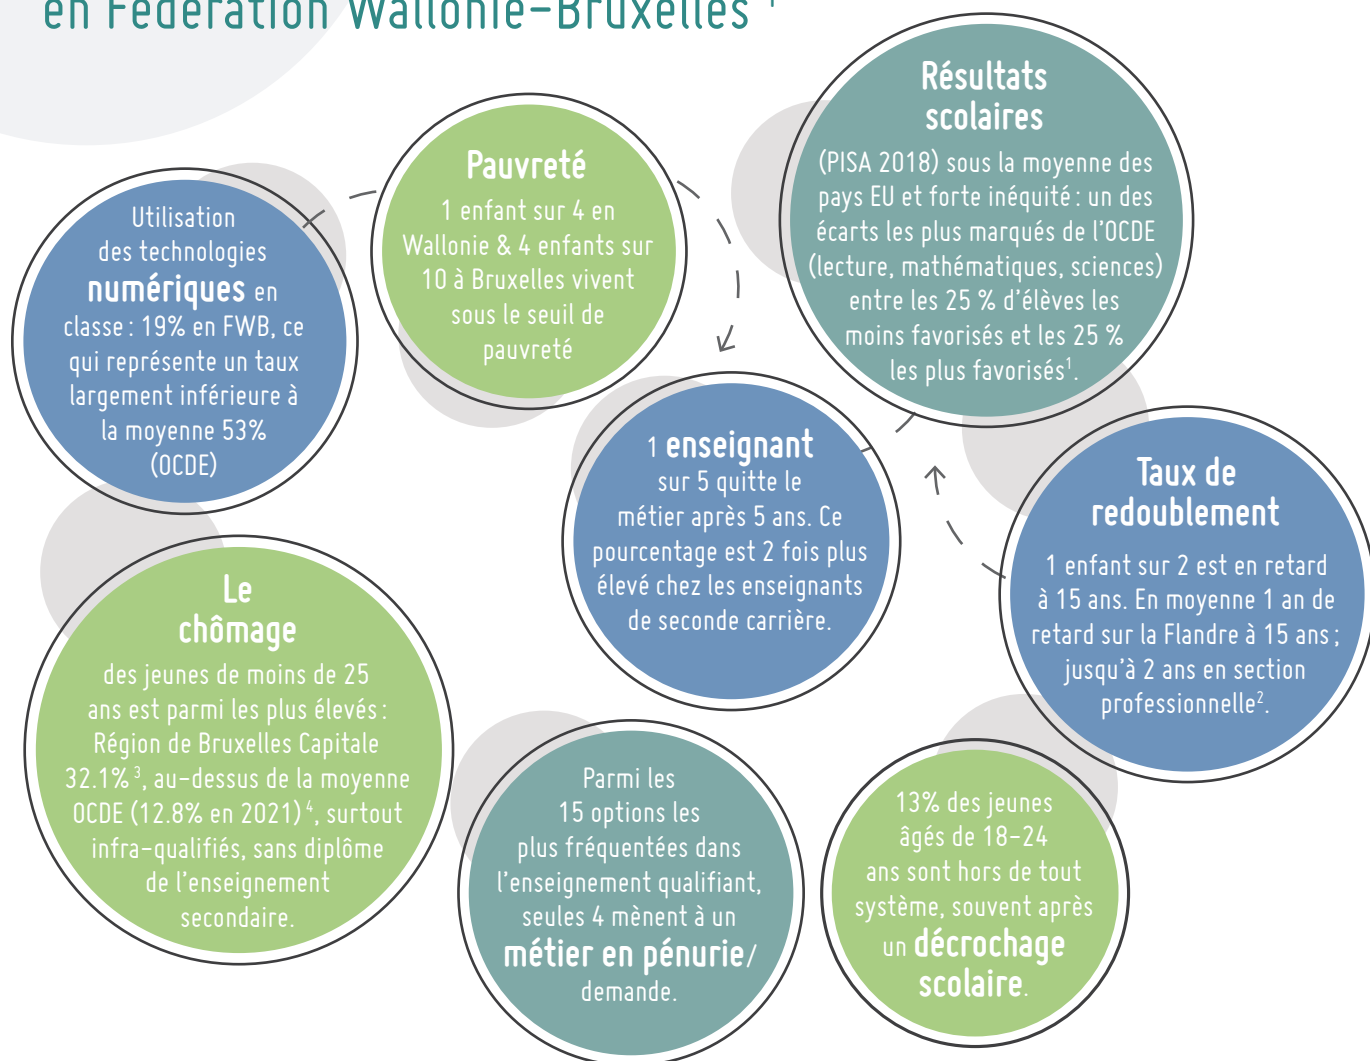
en Fédération Wallonie-Bruxelles ¹

Utilisation des technologies **numériques** en classe : 19% en FWB, ce qui représente un taux largement inférieure à la moyenne 53% (OCDE)

Pauvreté
1 enfant sur 4 en Wallonie & 4 enfants sur 10 à Bruxelles vivent sous le seuil de pauvreté

Résultats scolaires
(PISA 2018) sous la moyenne des pays EU et forte inéquité : un des écarts les plus marqués de l'OCDE (lecture, mathématiques, sciences) entre les 25 % d'élèves les moins favorisés et les 25 % les plus favorisés$^1$.

1 enseignant sur 5 quitte le métier après 5 ans. Ce pourcentage est 2 fois plus élevé chez les enseignants de seconde carrière.

Taux de redoublement
1 enfant sur 2 est en retard à 15 ans. En moyenne 1 an de retard sur la Flandre à 15 ans ; jusqu'à 2 ans en section professionnelle$^2$.

Le chômage
des jeunes de moins de 25 ans est parmi les plus élevés : Région de Bruxelles Capitale 32.1% $^3$, au-dessus de la moyenne OCDE (12.8% en 2021) $^4$, surtout infra-qualifiés, sans diplôme de l'enseignement secondaire.

Parmi les 15 options les plus fréquentées dans l'enseignement qualifiant, seules 4 mènent à un **métier en pénurie**/ demande.

13% des jeunes âgés de 18-24 ans sont hors de tout système, souvent après un **décrochage scolaire**.